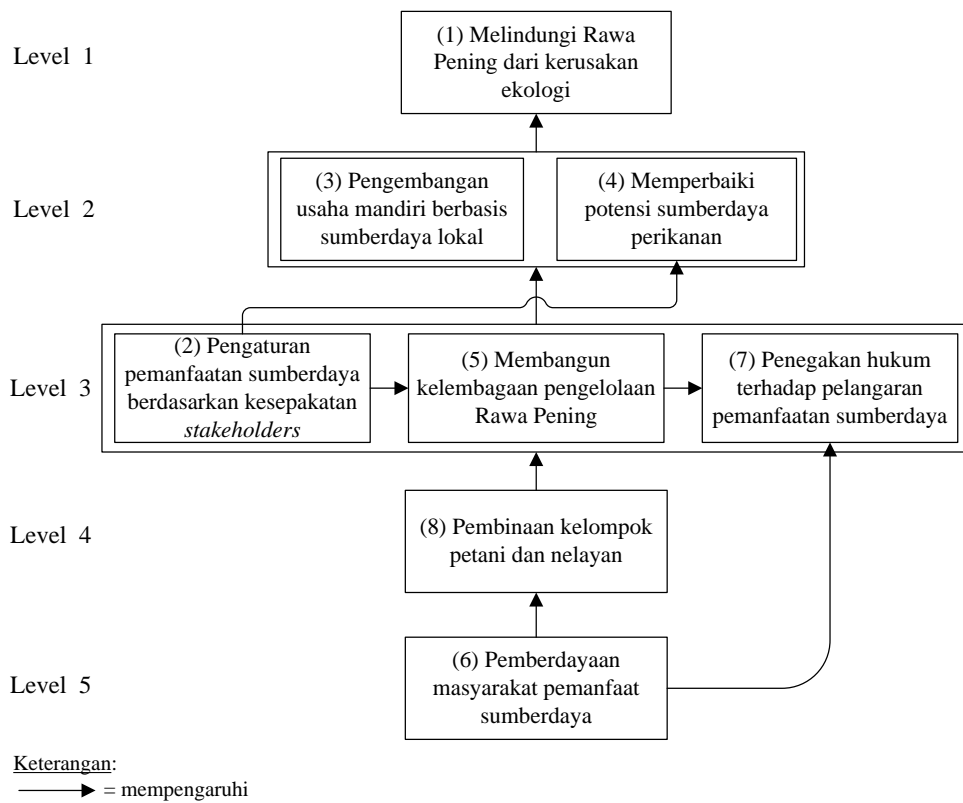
Level 1

(1) Melindungi Rawa Pening dari kerusakan ekologi

Level 2

(3) Pengembangan usaha mandiri berbasis sumberdaya lokal

(4) Memperbaiki potensi sumberdaya perikanan

Level 3

(2) Pengaturan pemanfaatan sumberdaya berdasarkan kesepakatan *stakeholders*

(5) Membangun kelembagaan pengelolaan Rawa Pening

(7) Penegakan hukum terhadap pelangaran pemanfaatan sumberdaya

Level 4

(8) Pembinaan kelompok petani dan nelayan

Level 5

(6) Pemberdayaan masyarakat pemanfaat sumberdaya

Keterangan:
→ = mempengaruhi